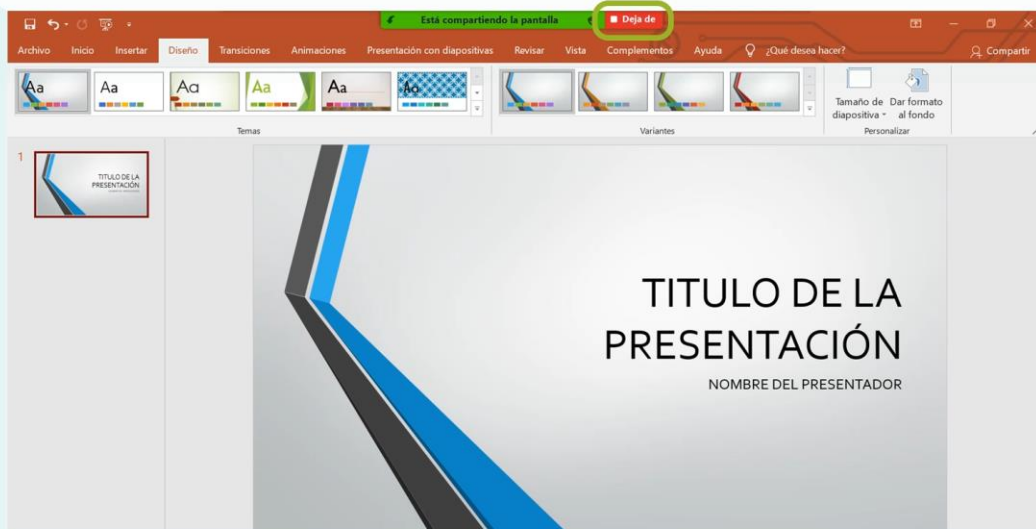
Está compartiendo la pantalla

Deja de

Archivo Inicio Insertar Diseño Transiciones Animaciones Presentación con diapositivas Revisar Vista Complementos Ayuda ¿Qué desea hacer? Compartir

Aa Aa Aa Aa Aa Aa

Temas

Variantes

Tamaño de diapositiva

Dar formato al fondo

Personalizar

1

TITULO DE LA PRESENTACIÓN

TITULO DE LA PRESENTACIÓN

NOMBRE DEL PRESENTADOR